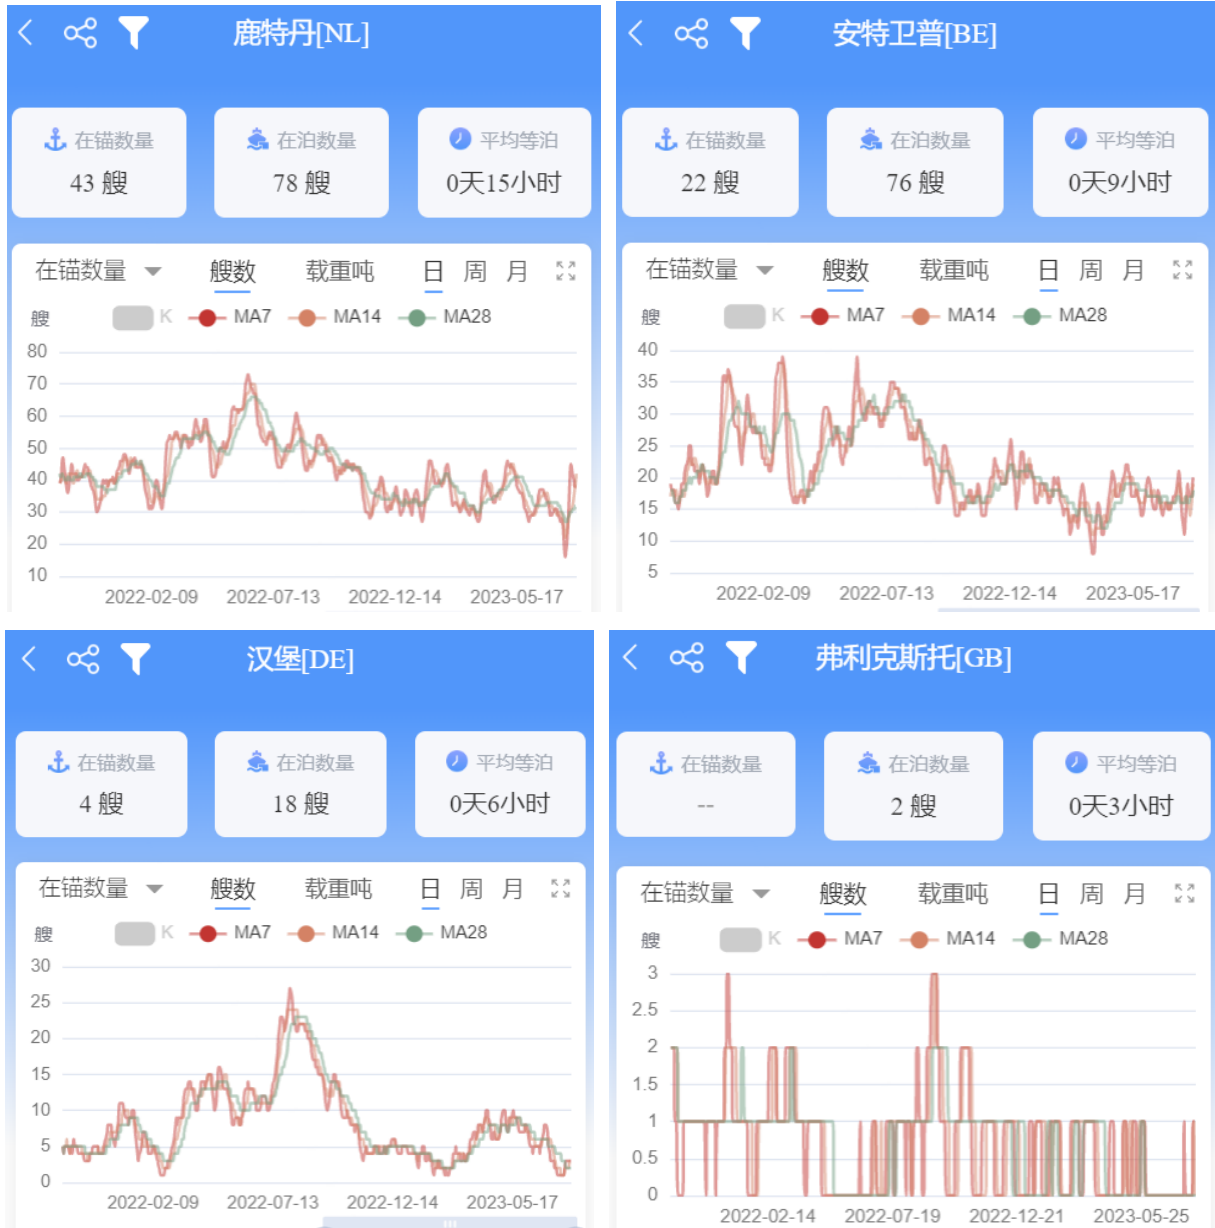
鹿特丹[NL]

在锚数量
43 艘

在泊数量
78 艘

平均等泊
0天15小时

在锚数量 艘数 载重吨 日 周 月

艘 K MA7 MA14 MA28

80
70
60
50
40
30
20
10

2022-02-09 2022-07-13 2022-12-14 2023-05-17

安特卫普[BE]

在锚数量
22 艘

在泊数量
76 艘

平均等泊
0天9小时

在锚数量 艘数 载重吨 日 周 月

艘 K MA7 MA14 MA28

40
35
30
25
20
15
10
5

2022-02-09 2022-07-13 2022-12-14 2023-05-17

汉堡[DE]

在锚数量
4 艘

在泊数量
18 艘

平均等泊
0天6小时

在锚数量 艘数 载重吨 日 周 月

艘 K MA7 MA14 MA28

30
25
20
15
10
5
0

2022-02-09 2022-07-13 2022-12-14 2023-05-17

弗利克斯托[GB]

在锚数量
--

在泊数量
2 艘

平均等泊
0天3小时

在锚数量 艘数 载重吨 日 周 月

艘 K MA7 MA14 MA28

3
2.5
2
1.5
1
0.5
0

2022-02-14 2022-07-19 2022-12-21 2023-05-25